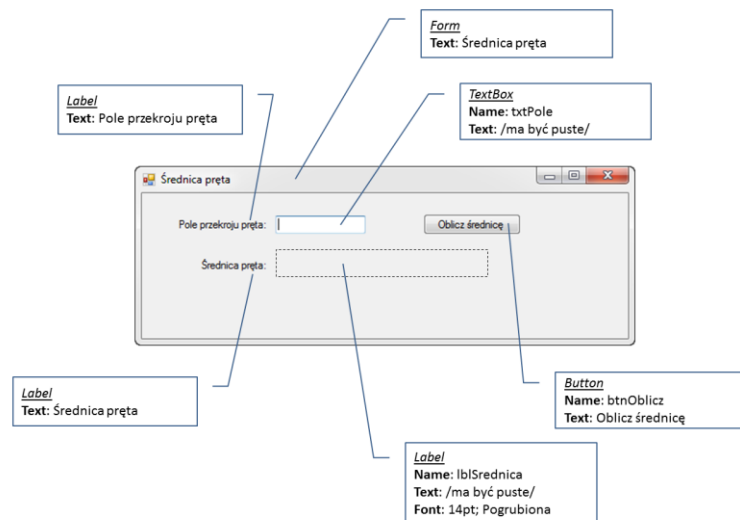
Form
Text: Średnica pręta

Label
Text: Pole przekroju pręta

TextBox
Name: txtPole
Text: /ma być puste/

Średnica pręta

Pole przekroju pręta:

Oblicz średnicę

Średnica pręta:

Label
Text: Średnica pręta

Button
Name: btnOblicz
Text: Oblicz średnicę

Label
Name: lblSrednica
Text: /ma być puste/
Font: 14pt; Pogrubiona